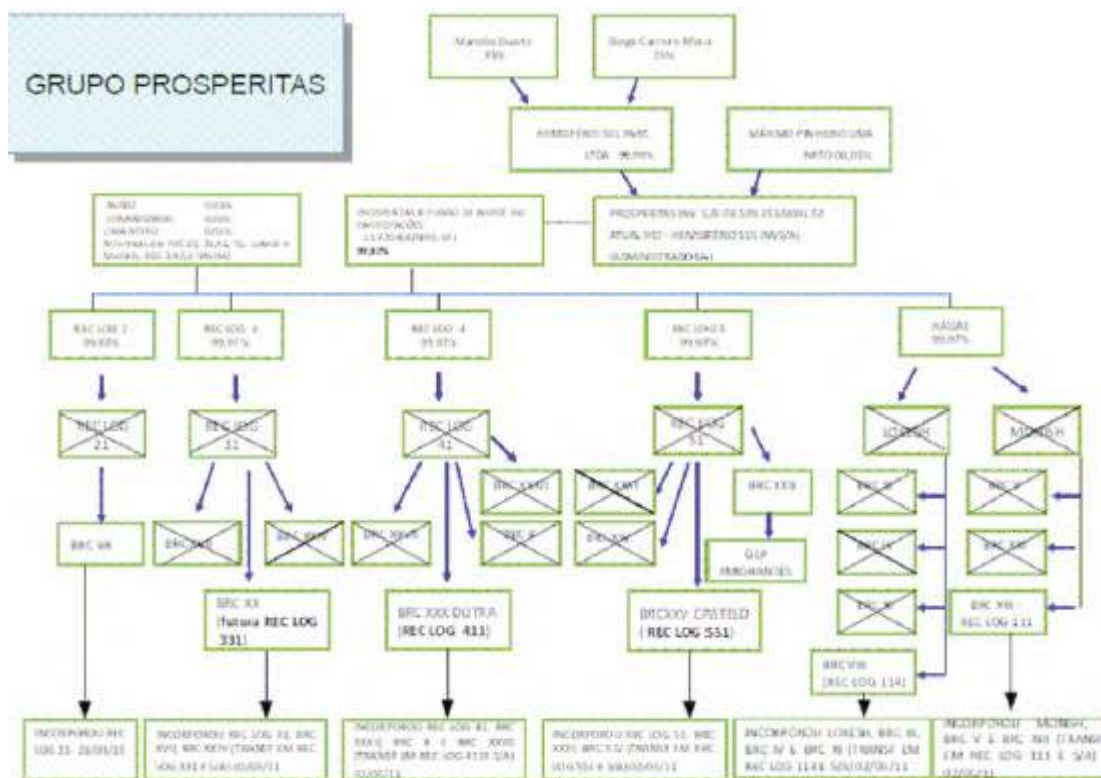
GRUPO PROSPERITAS

Marcelo Duarte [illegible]

Diogo Carneiro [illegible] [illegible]

HEMISFERIO SUL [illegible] LTDA 99,99%

MARCIO PINHEIRO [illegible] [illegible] 00,01%

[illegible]

PROSPERITAS E FUNDO DE INVEST EM PARTICIPAÇÕES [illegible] 99,9%

PROSPERITAS INV. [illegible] ATUAL SIG - HEMISFERIO SUL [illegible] (ADMINISTRADORA)

REC LOG 2 99,99%

REC LOG 3 99,99%

REC LOG 4 99,99%

REC LOG 5 99,99%

KALAS 99,99%

REC LOG 21

REC LOG 31

REC LOG 41

REC LOG 51

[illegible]

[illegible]

BRC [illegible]

BRC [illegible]

BRC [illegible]

BRC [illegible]

BRC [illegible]

BRC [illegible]

BRC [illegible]

BRC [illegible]

BRC XXX

BRC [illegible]

BRC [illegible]

GLP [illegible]

BRC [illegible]

BRC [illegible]

BRC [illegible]

BRC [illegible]

BRC XX
(futura REC LOG 331)

BRC XXX DUTRA
(REC LOG 411)

BRCXXV CASTELO
( REC LOG 551)

BRC XII
REC LOG 111

BRC VIII
(REC LOG 114)

INCORPOROU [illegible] LOG 21 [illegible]

INCORPOROU REC LOG 31, BRC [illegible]

INCORPOROU REC LOG 41, BRC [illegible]

INCORPOROU REC LOG 51, BRC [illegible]

INCORPOROU LORESH, BRC III, BRC IV E BRC XI (TRANSF EM REC LOG 114) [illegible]

INCORPOROU MONSH, BRC V E BRC XIII (TRANSF EM REC LOG 111 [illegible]